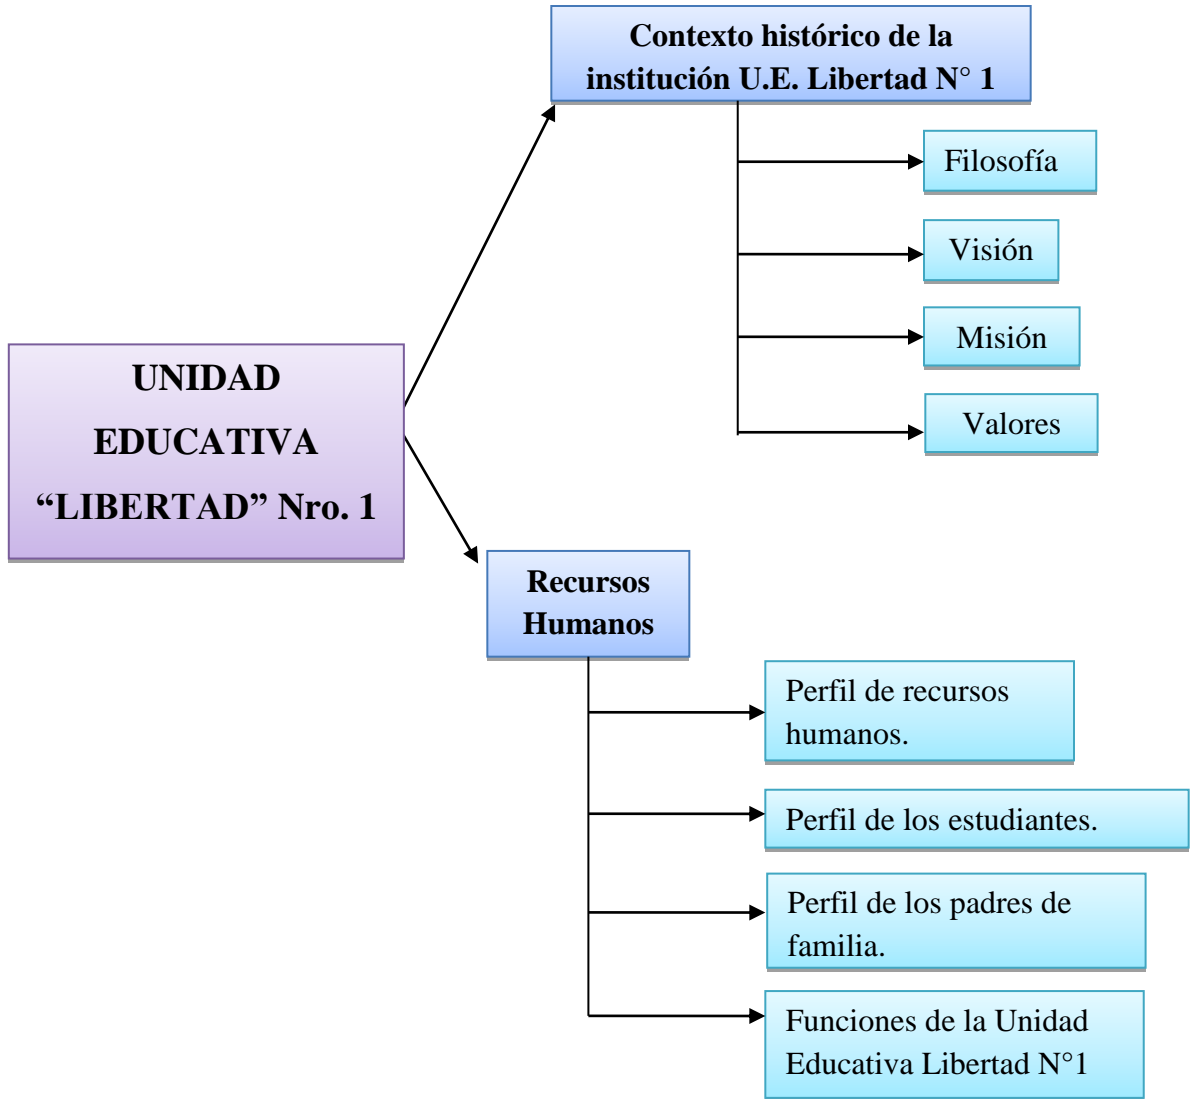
UNIDAD EDUCATIVA “LIBERTAD” Nro. 1

Contexto histórico de la institución U.E. Libertad N° 1

Filosofía

Visión

Misión

Valores

Recursos Humanos

Perfil de recursos humanos.

Perfil de los estudiantes.

Perfil de los padres de familia.

Funciones de la Unidad Educativa Libertad N°1